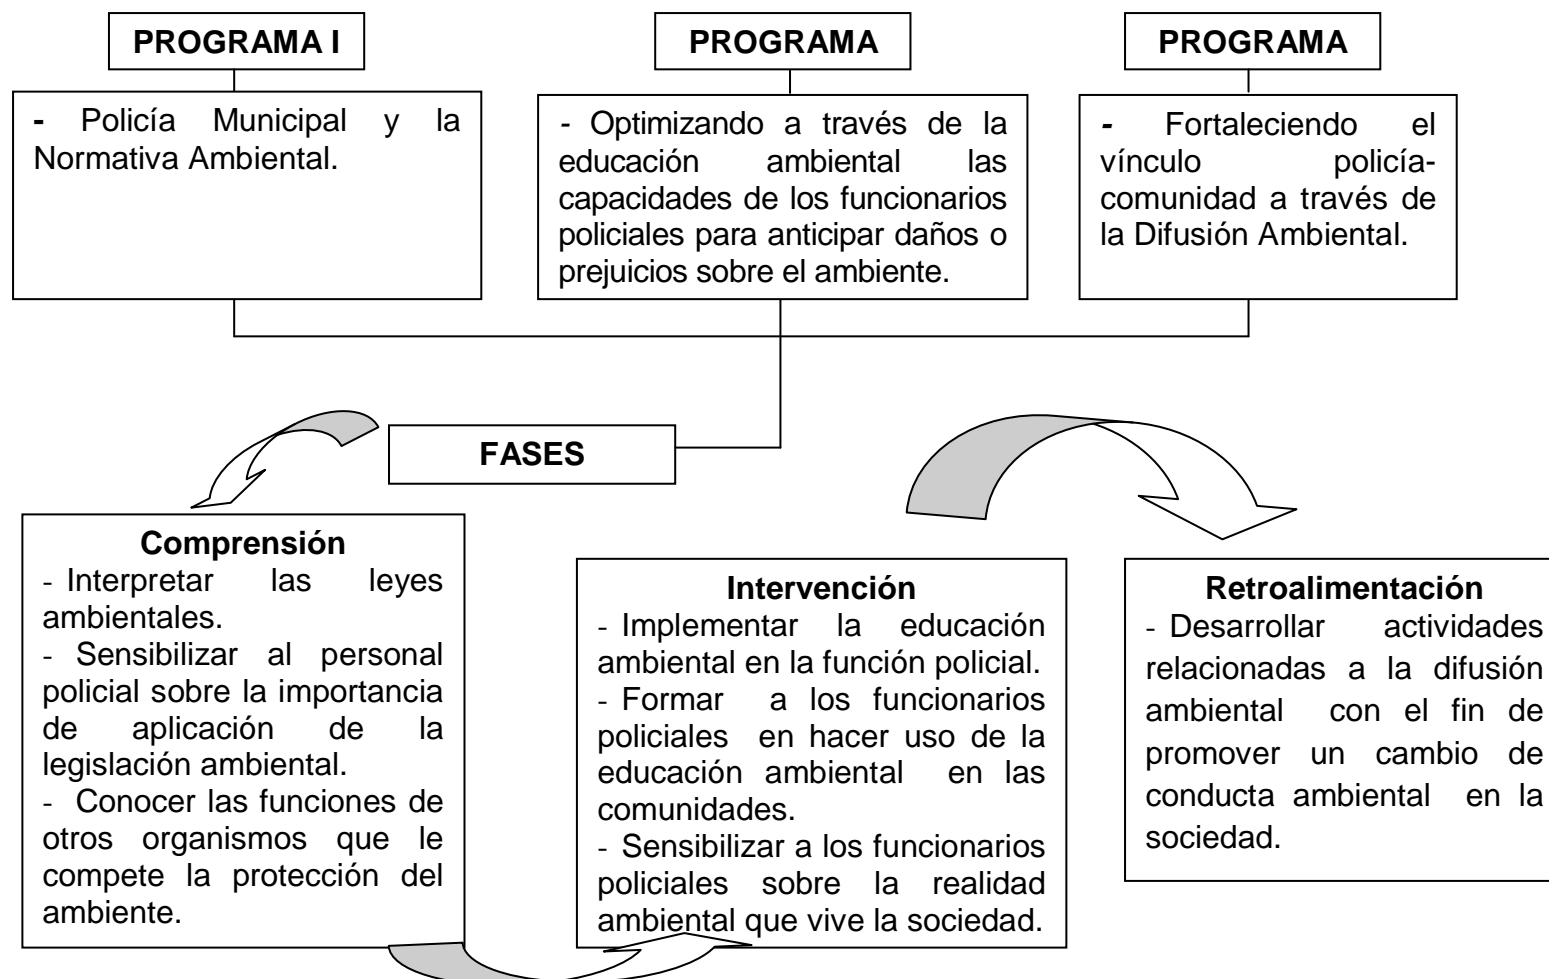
PROGRAMA I

- Policía Municipal y la Normativa Ambiental.

PROGRAMA

- Optimizando a través de la educación ambiental las capacidades de los funcionarios policiales para anticipar daños o prejuicios sobre el ambiente.

PROGRAMA

- Fortaleciendo el vínculo policía-comunidad a través de la Difusión Ambiental.

FASES

Comprensión
- Interpretar las leyes ambientales.
- Sensibilizar al personal policial sobre la importancia de aplicación de la legislación ambiental.
- Conocer las funciones de otros organismos que le compete la protección del ambiente.

Intervención
- Implementar la educación ambiental en la función policial.
- Formar a los funcionarios policiales en hacer uso de la educación ambiental en las comunidades.
- Sensibilizar a los funcionarios policiales sobre la realidad ambiental que vive la sociedad.

Retroalimentación
- Desarrollar actividades relacionadas a la difusión ambiental con el fin de promover un cambio de conducta ambiental en la sociedad.